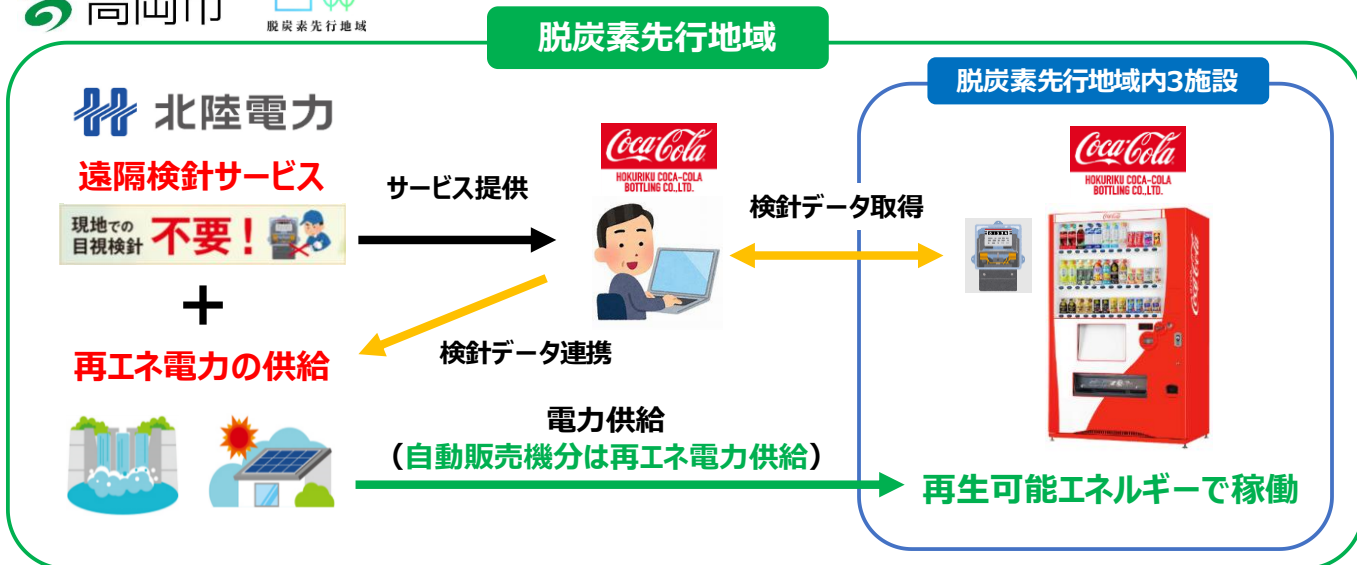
高岡市

脱炭素先行地域

脱炭素先行地域

北陸電力

遠隔検針サービス

現地での目視検針 不要！

＋

再エネ電力の供給

サービス提供

Coca-Cola HOKURIKU COCA-COLA BOTTLING CO.,LTD.

検針データ連携

検針データ取得

脱炭素先行地域内3施設

Coca-Cola HOKURIKU COCA-COLA BOTTLING CO.,LTD.

電力供給
（自動販売機分は再エネ電力供給）

再生可能エネルギーで稼働